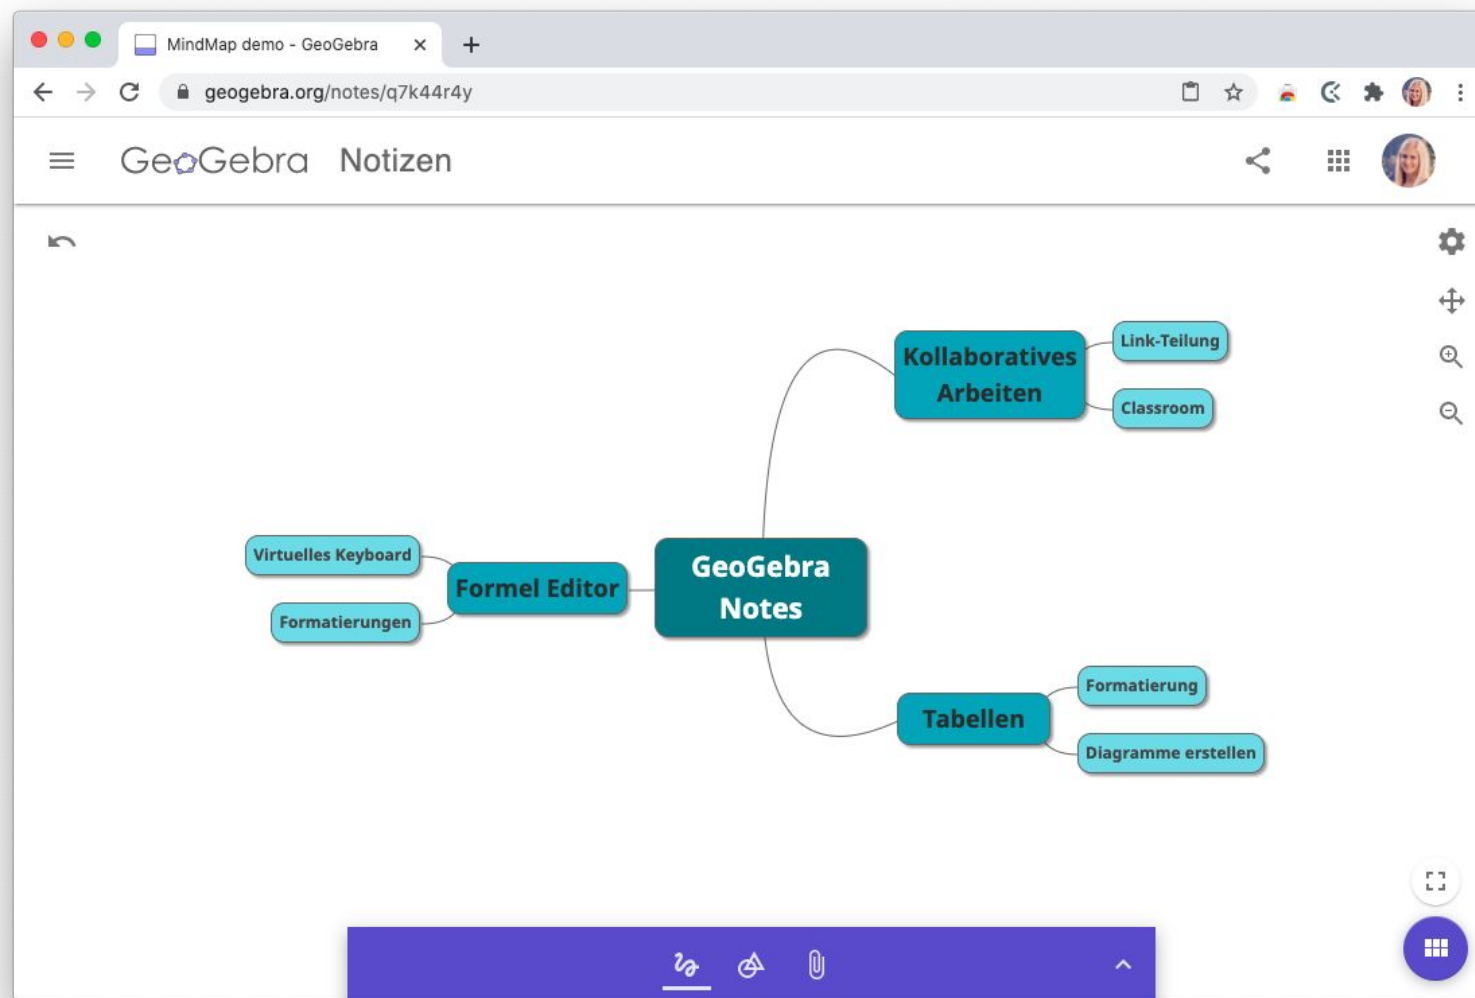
MindMap demo - GeoGebra

geogebra.org/notes/q7k44r4y

GeoGebra Notizen

Kollaboratives Arbeiten

Link-Teilung

Classroom

Virtuelles Keyboard

Formel Editor

GeoGebra Notes

Formatierungen

Tabellen

Formatierung

Diagramme erstellen